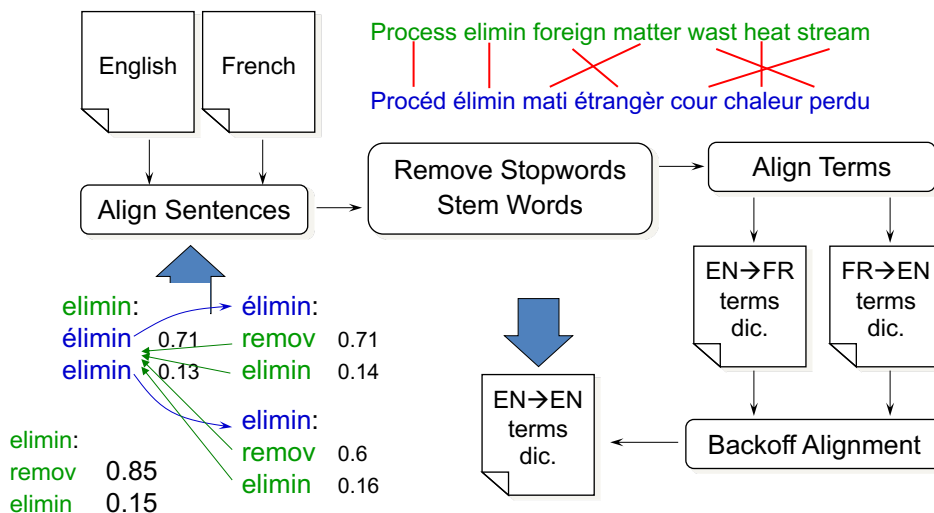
English

French

Align Sentences

Remove Stopwords
Stem Words

Align Terms

Process elimin foreign matter wast heat stream

Procéd élimin mati étrangèr cour chaleur perdu

EN→FR terms dic.

FR→EN terms dic.

elimin:
élimin 0.71
elimin 0.13

élimin:
remov 0.71
elimin 0.14

élimin:
remov 0.6
elimin 0.16

elimin:
remov 0.85
elimin 0.15

EN→EN terms dic.

Backoff Alignment